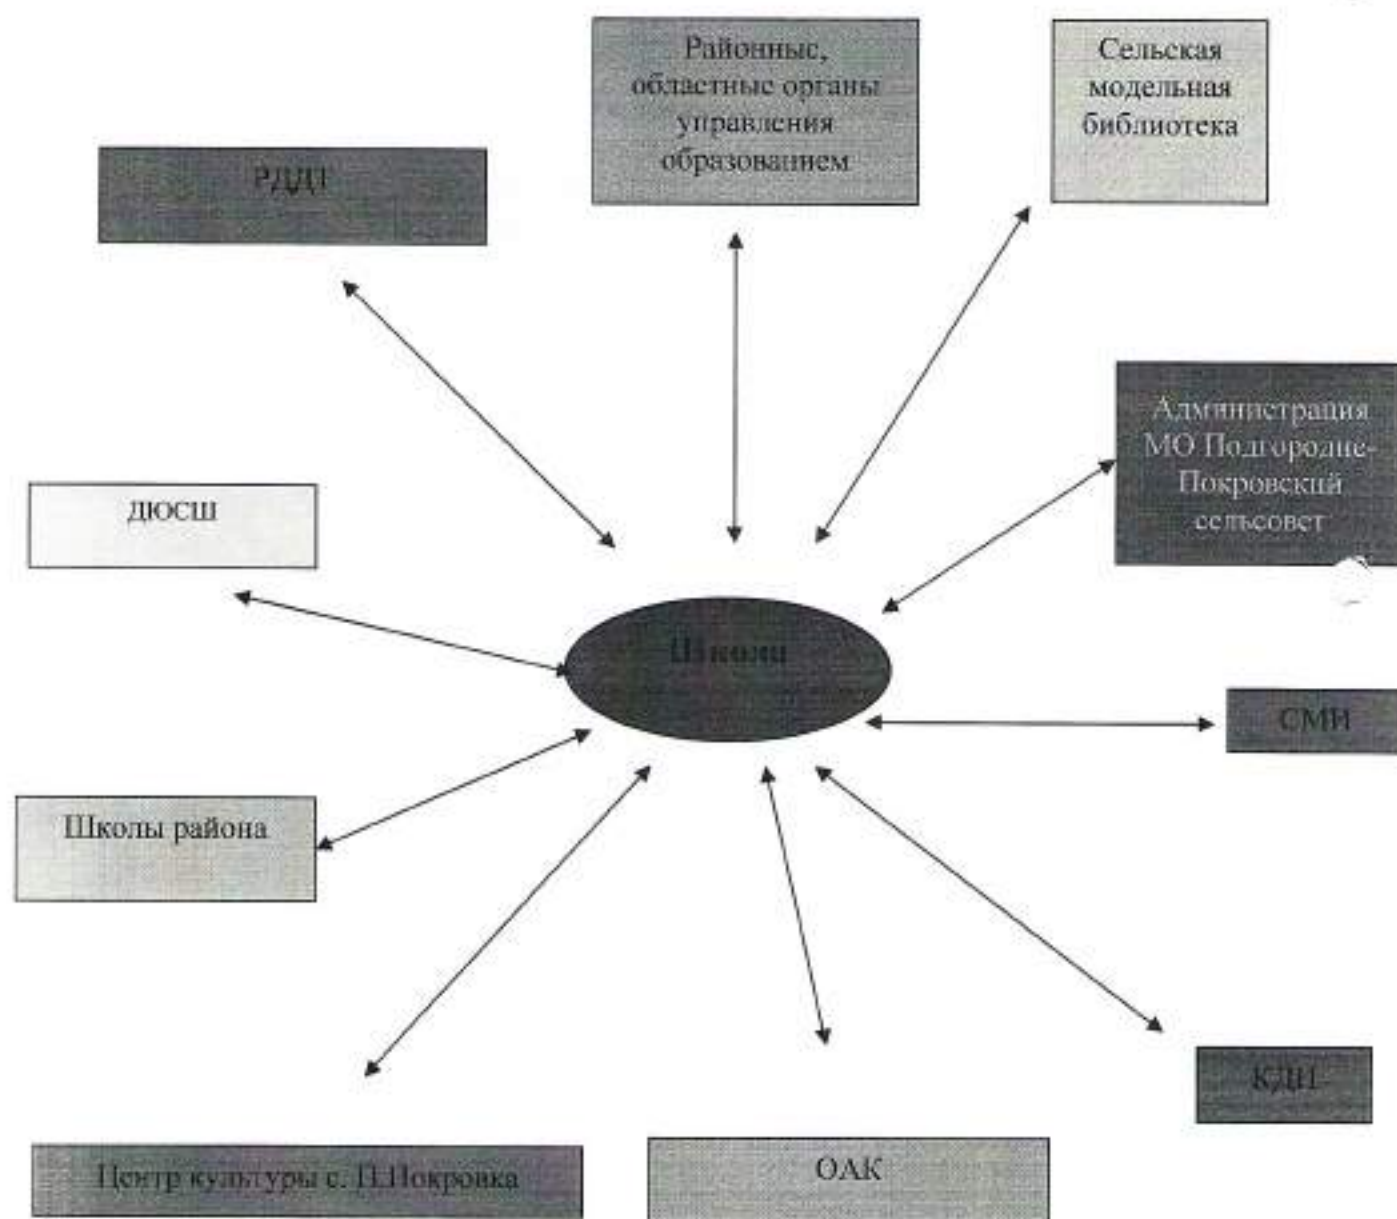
Районные, областные органы управления образованием

Сельская модельная библиотека

РДДТ

Администрация МО Подгородне-Покровский сельсовет

ДЮСШ

Школа

СМИ

Школы района

КДН

Центр культуры с. П.Покровка

ОАК